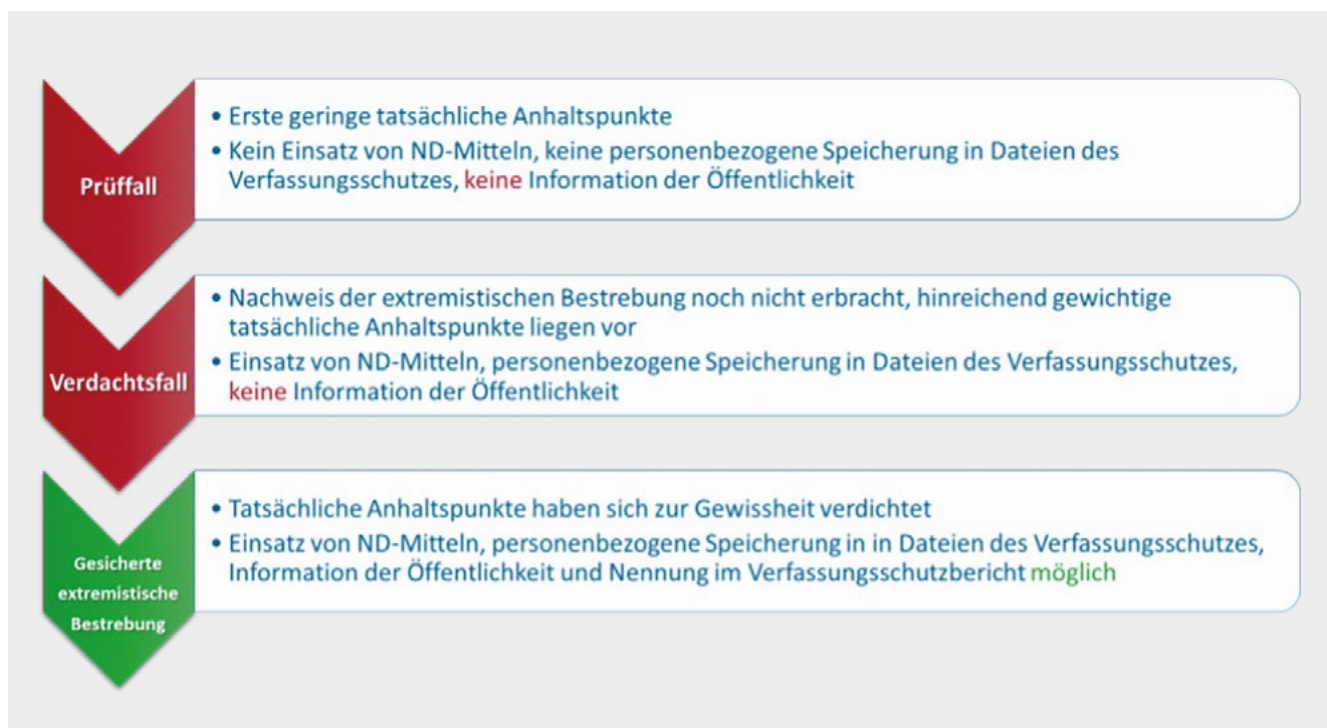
Prüffall

• Erste geringe tatsächliche Anhaltspunkte
• Kein Einsatz von ND-Mitteln, keine personenbezogene Speicherung in Dateien des Verfassungsschutzes, keine Information der Öffentlichkeit

Verdachtsfall

• Nachweis der extremistischen Bestrebung noch nicht erbracht, hinreichend gewichtige tatsächliche Anhaltspunkte liegen vor
• Einsatz von ND-Mitteln, personenbezogene Speicherung in Dateien des Verfassungsschutzes, keine Information der Öffentlichkeit

Gesicherte extremistische Bestrebung

• Tatsächliche Anhaltspunkte haben sich zur Gewissheit verdichtet
• Einsatz von ND-Mitteln, personenbezogene Speicherung in in Dateien des Verfassungsschutzes, Information der Öffentlichkeit und Nennung im Verfassungsschutzbericht möglich